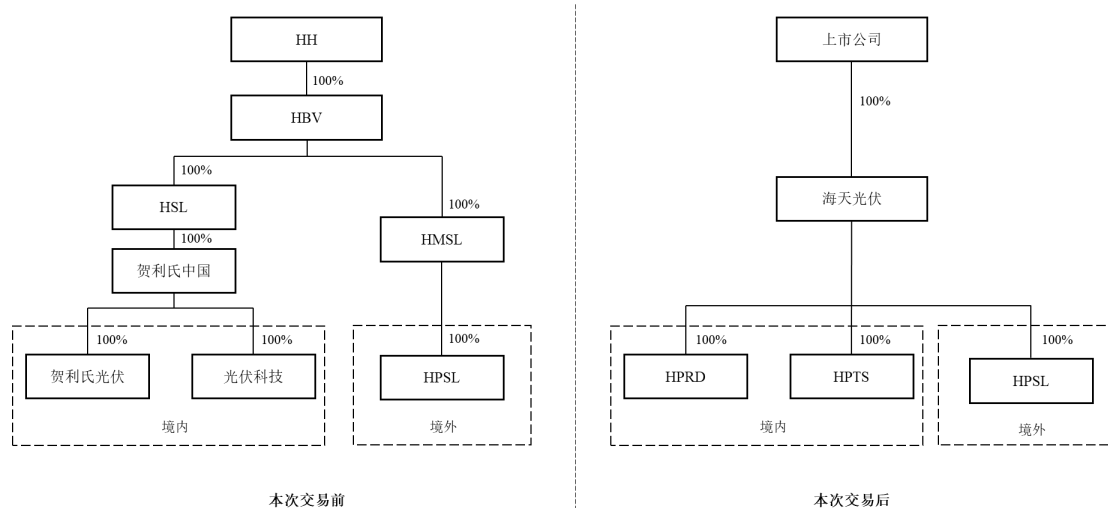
HH

100%

HBV

100%

HSL

100%

贺利氏中国

100%

贺利氏光伏

100%

光伏科技

境内

100%

HMSL

100%

HPSL

境外

本次交易前

上市公司

100%

海天光伏

100%

HPRD

100%

HPTS

境内

100%

HPSL

境外

本次交易后